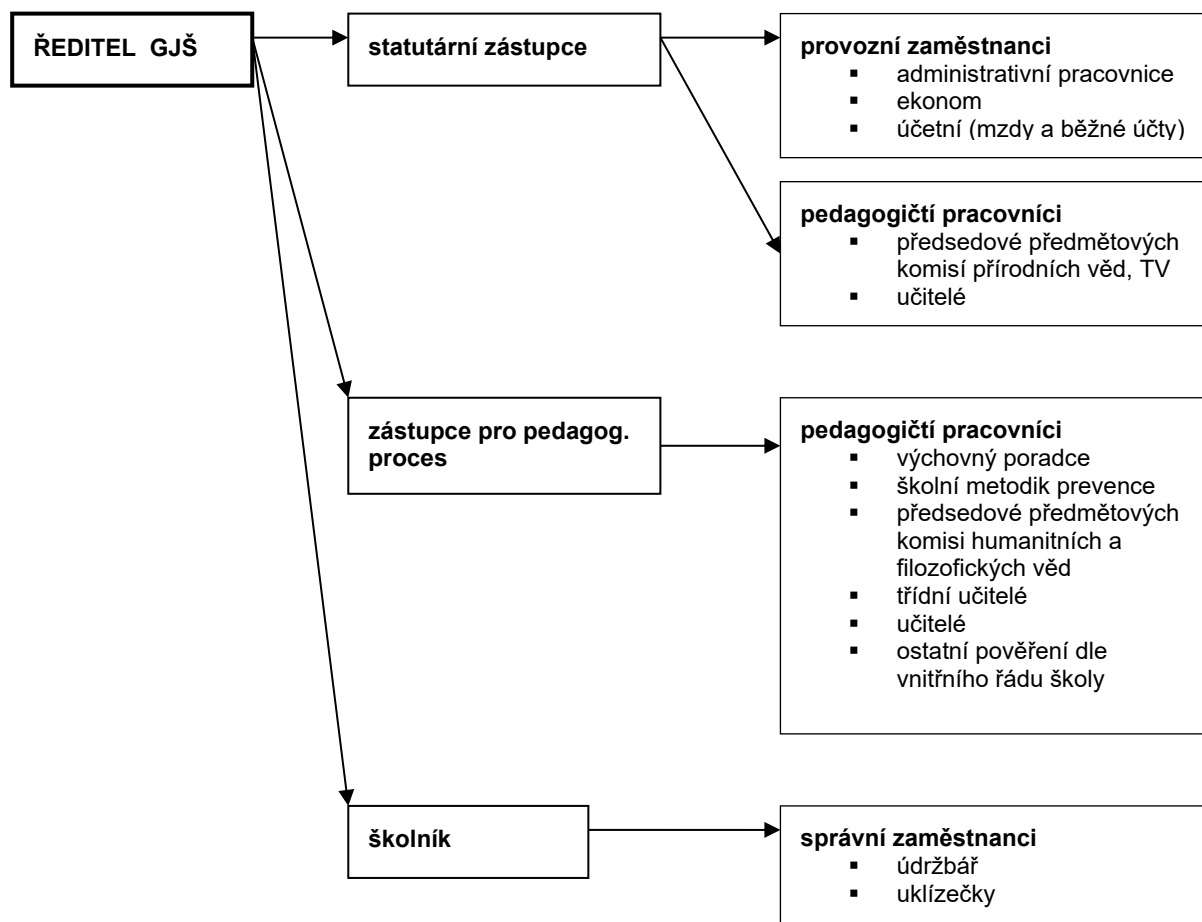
ŘEDITEL GJŠ

statutární zástupce

provozní zaměstnanci
- administrativní pracovnice
- ekonom
- účetní (mzdy a běžné účty)

pedagogičtí pracovníci
- předsedové předmětových komisí přírodních věd, TV
- učitelé

zástupce pro pedagog. proces

pedagogičtí pracovníci
- výchovný poradce
- školní metodik prevence
- předsedové předmětových komisi humanitních a filozofických věd
- třídní učitelé
- učitelé
- ostatní pověření dle vnitřního řádu školy

školník

správní zaměstnanci
- údržbář
- uklízečky